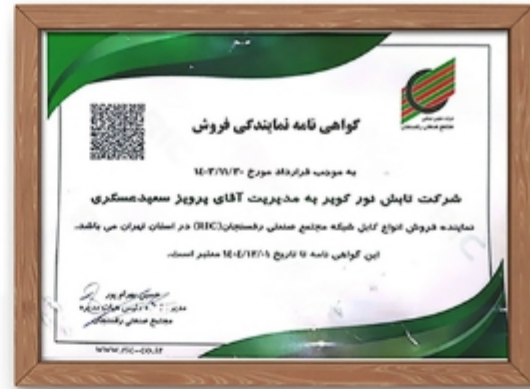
گواهی نامه نمایندگی فروش

به موجب قرارداد مورخ ۱۴۰۳/۱۱/۳۰

شرکت تابش نور کویر به مدیریت آقای پرویز سعیدعسگری

نماینده فروش انواع کابل شبکه مجتمع صنعتی رفسنجان (RIC) در استان تهران می باشد.

این گواهی نامه تا تاریخ ۱۴۰۴/۱۲/۰۱ معتبر است.

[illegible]
مجتمع صنعتی رفسنجان

www.ric-co.ir